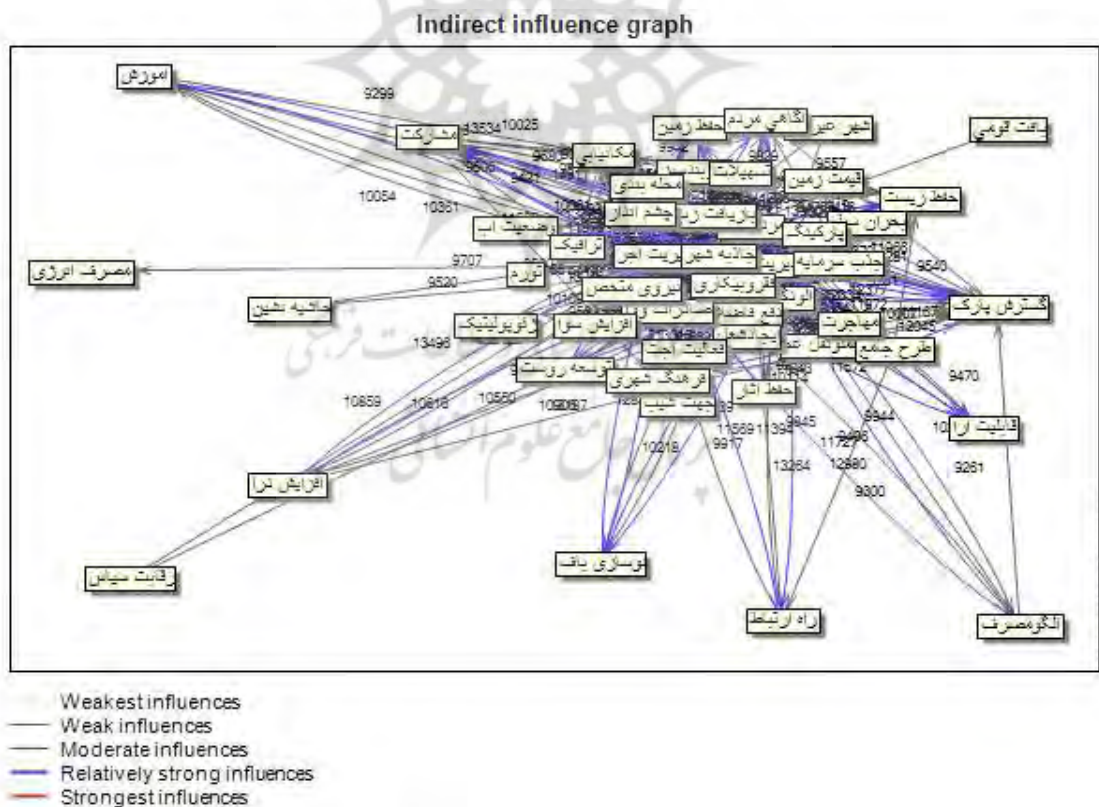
Indirect influence graph

آموزش

9299

مشارکت

13534

10025

حفظ زمین

آگاهی مردم

شهر عبر

بافت قومی

مکانیابی

تسهیلات

9557

قیمت زمین

محله بندی

حفظ زیست

10054

10351

چشم انداز

بازیافت

بحران

وضعیت آب

پارکینگ

ترافیک

جاذبه شهر

جذب سرمایه

9540

مصرف انرژی

9707

توره

9520

حاشیه نشین

نیروی متخصص

قوبیکاری

گسترش پارک

افزایش سوا

مهاجرت

13496

عدالت اجت

طرح جمع

توسعه روستا

فرهنگ شهری

9470

10859

10818

10560

حفظ آثار

جهت شیب

قابلیت ارا

11569

9917

11727

10219

9344

13264

12880

9261

9300

افزایش نرا

رقابت سیاس

نوسازی باف

راه ارتباط

الگومصرف

Weakest influences
Weak influences
Moderate influences
Relatively strong influences
Strongest influences